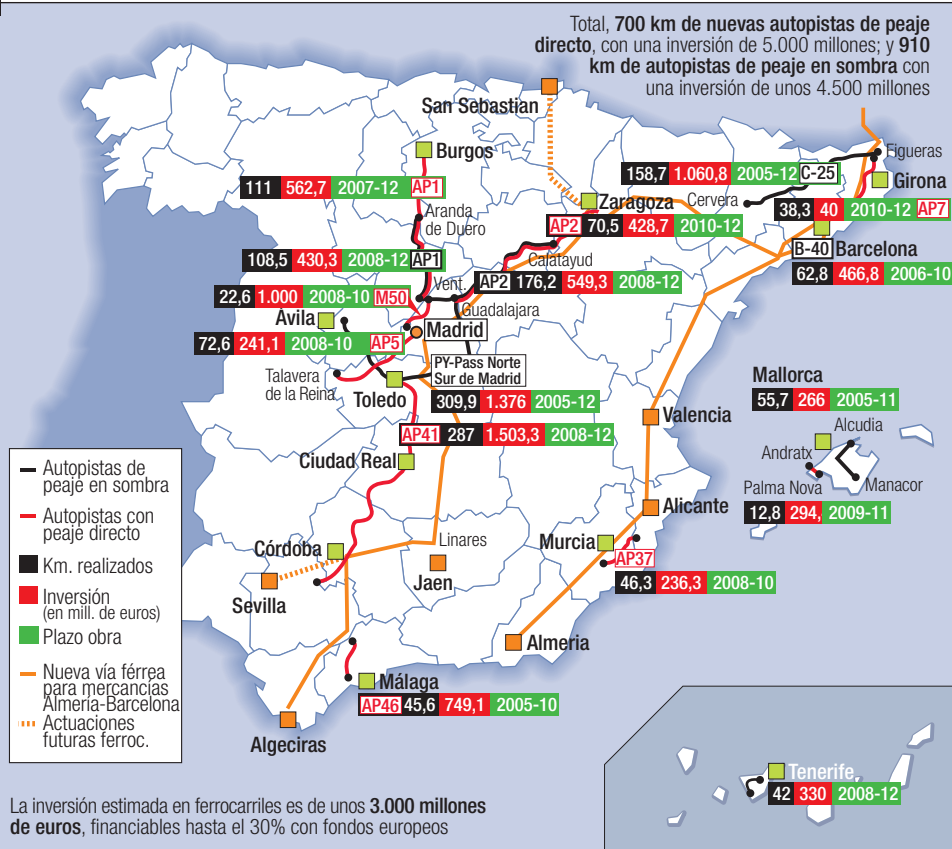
Total, **700 km de nuevas autopistas de peaje directo**, con una inversión de 5.000 millones; y **910 km de autopistas de peaje en sombra** con una inversión de unos 4.500 millones

San Sebastian
Burgos
111 | 562,7 | 2007-12 | AP1
Aranda de Duero
108,5 | 430,3 | 2008-12 | AP1
22,6 | 1.000 | 2008-10 | M50
Vent.
Guadalajara
AP2 | 176,2 | 549,3 | 2008-12
Calatayud
Zaragoza
AP2 | 70,5 | 428,7 | 2010-12
158,7 | 1.060,8 | 2005-12 | C-25
Cervera
Figueras
Girona
38,3 | 40 | 2010-12 | AP7
B-40 Barcelona
62,8 | 466,8 | 2006-10
Avila
Madrid
72,6 | 241,1 | 2008-10 | AP5
PY-Pass Norte Sur de Madrid
Talavera de la Reina
Toledo
309,9 | 1.376 | 2005-12
AP41 | 287 | 1.503,3 | 2008-12
Ciudad Real
Valencia
Mallorca
55,7 | 266 | 2005-11
Alcudia
Andratx
Palma Nova
Manacor
12,8 | 294 | 2009-11
Alicante
Murcia
AP37
46,3 | 236,3 | 2008-10
Córdoba
Linares
Jaen
Sevilla
Almeria
Málaga
AP46 | 45,6 | 749,1 | 2005-10
Algeciras
Tenerife
42 | 330 | 2008-12

Autopistas de peaje en sombra
Autopistas con peaje directo
Km. realizados
Inversión (en mill. de euros)
Plazo obra
Nueva vía férrea para mercancías Almería-Barcelona
Actuaciones futuras ferroc.

La inversión estimada en ferrocarriles es de unos **3.000 millones de euros**, financiables hasta el 30% con fondos europeos